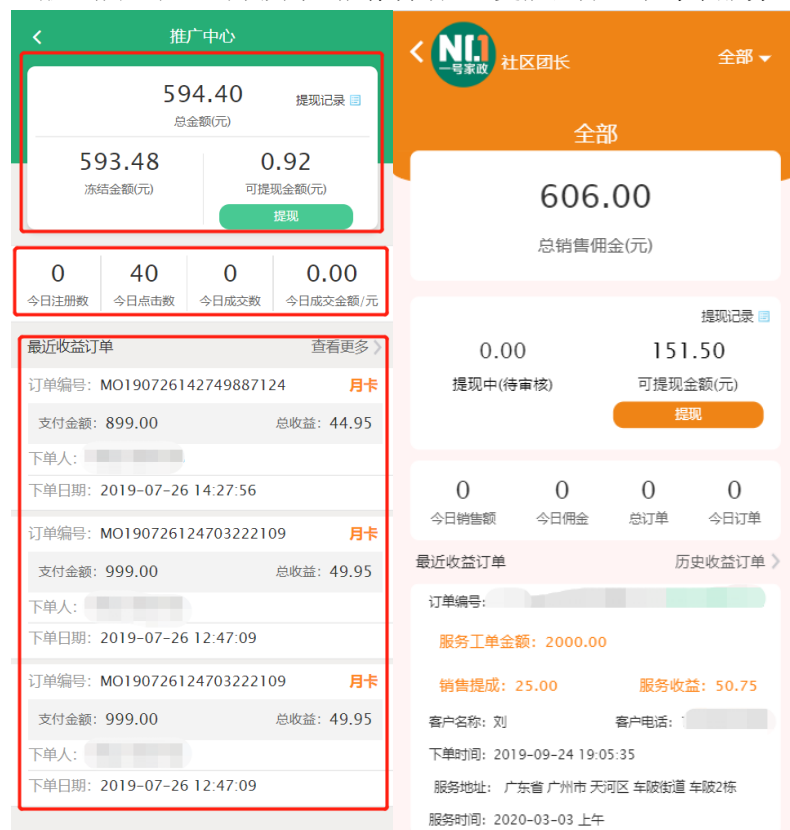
推广中心

594.40
总金额(元)
提现记录

593.48
冻结金额(元)

0.92
可提现金额(元)
提现

| 0 | 40 | 0 | 0.00 |
|---|---|---|---|
| 今日注册数 | 今日点击数 | 今日成交数 | 今日成交金额/元 |

最近收益订单 查看更多

订单编号：MO190726142749887124 月卡
支付金额：899.00 总收益：44.95
下单人：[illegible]
下单日期：2019-07-26 14:27:56

订单编号：MO190726124703222109 月卡
支付金额：999.00 总收益：49.95
下单人：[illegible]
下单日期：2019-07-26 12:47:09

订单编号：MO190726124703222109 月卡
支付金额：999.00 总收益：49.95
下单人：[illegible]
下单日期：2019-07-26 12:47:09

NO.1 一号家政 社区团长 全部

全部

606.00
总销售佣金(元)

提现记录

0.00
提现中(待审核)

151.50
可提现金额(元)
提现

| 0 | 0 | 0 | 0 |
|---|---|---|---|
| 今日销售额 | 今日佣金 | 总订单 | 今日订单 |

最近收益订单 历史收益订单

订单编号：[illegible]
服务工单金额：2000.00
销售提成：25.00 服务收益：50.75
客户名称：刘 客户电话：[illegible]
下单时间：2019-09-24 19:05:35
服务地址： 广东省 广州市 天河区 车陂街道 车陂2栋
服务时间：2020-03-03 上午